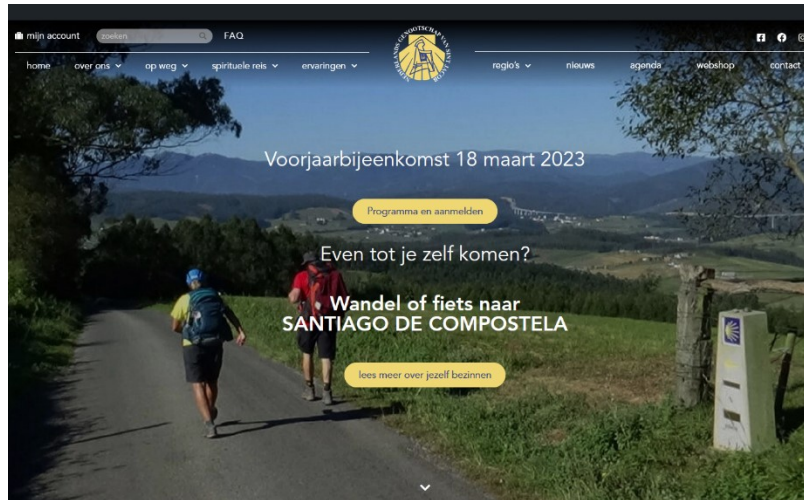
mijn account zoeken FAQ

home over ons op weg spirituele reis ervaringen

NEDERLANDS GENOOTSCHAP VAN SINT JACOB

regio's nieuws agenda webshop contact

Voorjaarbijeenkomst 18 maart 2023

Programma en aanmelden

Even tot je zelf komen?

Wandel of fiets naar SANTIAGO DE COMPOSTELA

lees meer over jezelf bezinnen